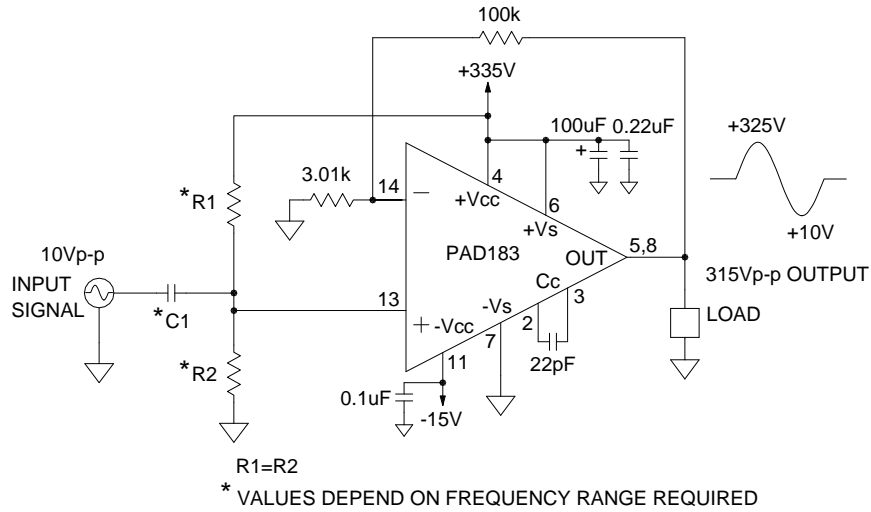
100k

+335V

100uF 0.22uF

+325V

3.01k

14

−

4

+Vcc

6

+Vs

*R1

10Vp-p

INPUT SIGNAL

*C1

PAD183

OUT

5,8

+10V

315Vp-p OUTPUT

13

+

-Vcc

-Vs

Cc

3

2

LOAD

7

22pF

*R2

11

0.1uF

-15V

R1=R2

* VALUES DEPEND ON FREQUENCY RANGE REQUIRED